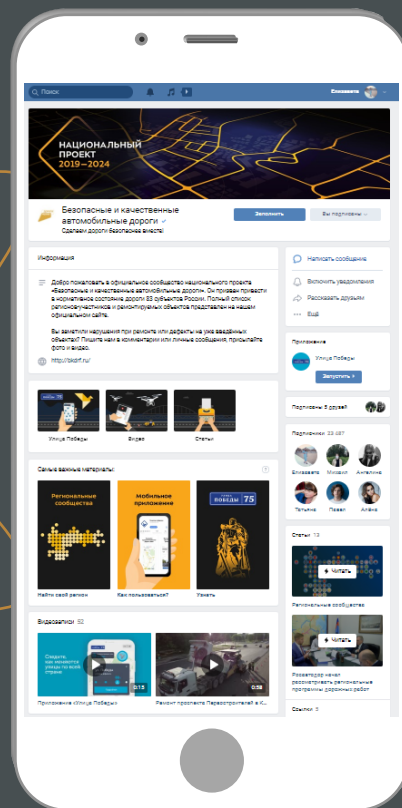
Поиск

Елизавета

НАЦИОНАЛЬНЫЙ ПРОЕКТ 2019–2024

Безопасные и качественные автомобильные дороги

Сделаем дороги безопасными вместе!

Заполнить

Вы подписаны

Информация

Добро пожаловать в официальное сообщество национального проекта «Безопасные и качественные автомобильные дороги». Он призван привести в нормативное состояние дороги 83 субъектов России. Полный список регионов-участников и ремонтируемых объектов представлен на нашем официальном сайте.

Вы заметили нарушения при ремонте или дефекты на уже введенных объектах? Пишите нам в комментарии или личные сообщения, присылайте фото и видео.

http://bkdrf.ru/

Улица Победы

Видео

Статьи

Самые важные материалы

Региональные сообщества

Мобильное приложение

Улица победы 75

Найди свой регион

Как пользоваться?

Узнать

Видеозаписи 52

0:13

0:58

Приложение «Улица Победы»

Ремонт проспекта Первостроителей в К...

Написать сообщение

Включить уведомления

Рассказать друзьям

Ещё

Приложение

Улица Победы

Запустить

Подписаны 3 друзей

Подписчики 23 487

Елизавета

Михаил

Ангелина

Татьяна

Павел

Алёна

Статьи 13

Читать

Региональные сообщества

Читать

Росавтодор начал рассматривать региональные программы дорожных работ

Ссылки